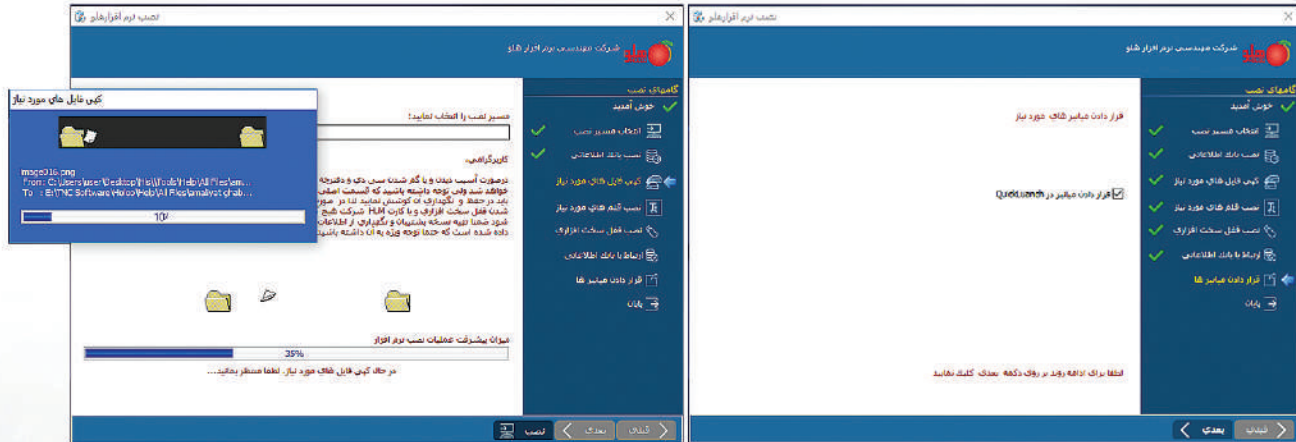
نصب نرم افزارهلو

شرکت مهندسی نرم افزار هلو

کپی فایل های مورد نیاز

mage316.png
From: C:\Users\user\Desktop\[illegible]\Helo\All Files\am...
To: E:\TNC Software\Horo\Helo\All Files\amaliyat ghab...

10%

مسیر نصب را انتخاب نمایید:

کاربرگرامی،

درصورت آسیب دیدن و یا گم شدن سی دی و دفترچه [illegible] خواهد شد ولی توجه داشته باشید که نسخه اصلی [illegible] باید در حفظ و نگهداری آن کوشش نمایید لذا در صورت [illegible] شدن قفل سخت افزاری و یا کارت HLM شرکت هیچ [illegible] شود ضمنا تهیه نسخه پشتیبان و نگهداری از اطلاعات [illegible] داده شده است که حتما توجه ویژه به آن داشته باشید

میزان پیشرفت عملیات نصب نرم افزار

35%

در حال کپی فایل های مورد نیاز، لطفا منتظر بمانید...

گامهای نصب
خوش آمدید
انتخاب مسیر نصب
نصب بانک اطلاعاتی
کپی فایل های مورد نیاز
نصب قلم های مورد نیاز
نصب قفل سخت افزاری
ارتباط با بانک اطلاعاتی
قرار دادن میانبر ها
پایان

قبلی
بعدی
نصب

نصب نرم افزارهلو

شرکت مهندسی نرم افزار هلو

قرار دادن میانبر های مورد نیاز

قرار دادن میانبر در QuickLaunch

لطفا برای ادامه روند بر روی دکمه بعدی کلیک نمایید

گامهای نصب
خوش آمدید
انتخاب مسیر نصب
نصب بانک اطلاعاتی
کپی فایل های مورد نیاز
نصب قلم های مورد نیاز
نصب قفل سخت افزاری
ارتباط با بانک اطلاعاتی
قرار دادن میانبر ها
پایان

قبلی
بعدی